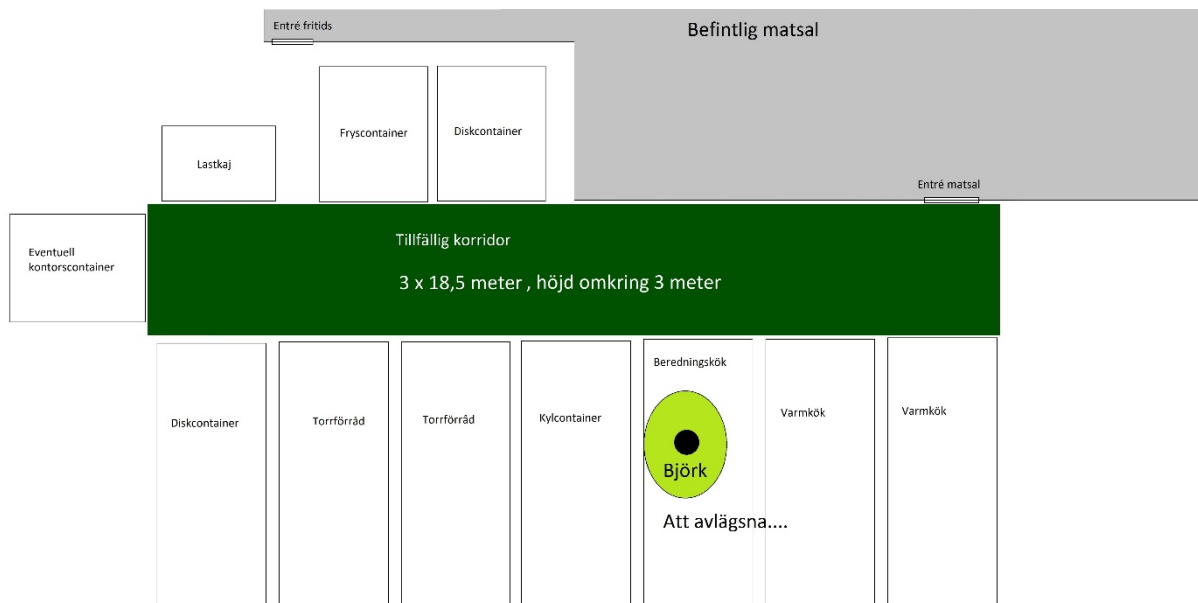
Entré fritids

Befintlig matsal

Lastkaj

Fryscontainer

Diskcontainer

Entré matsal

Eventuell kontorscontainer

Tillfällig korridor

3 x 18,5 meter , höjd omkring 3 meter

Diskcontainer

Torrförråd

Torrförråd

Kylcontainer

Beredningskök

Björk

Att avlägsna....

Varmkök

Varmkök